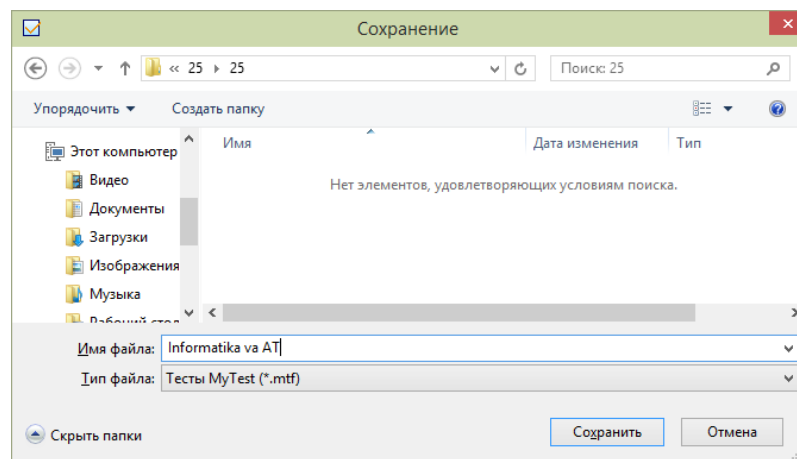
Сохранение

« 25 › 25

Поиск: 25

Упорядочить ▾ Создать папку

Этот компьютер
Видео
Документы
Загрузки
Изображения
Музыка
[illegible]

Имя
Дата изменения
Тип

Нет элементов, удовлетворяющих условиям поиска.

Имя файла: Informatika va AT

Тип файла: Тесты MyTest (*.mtf)

Скрыть папки

Сохранить
Отмена